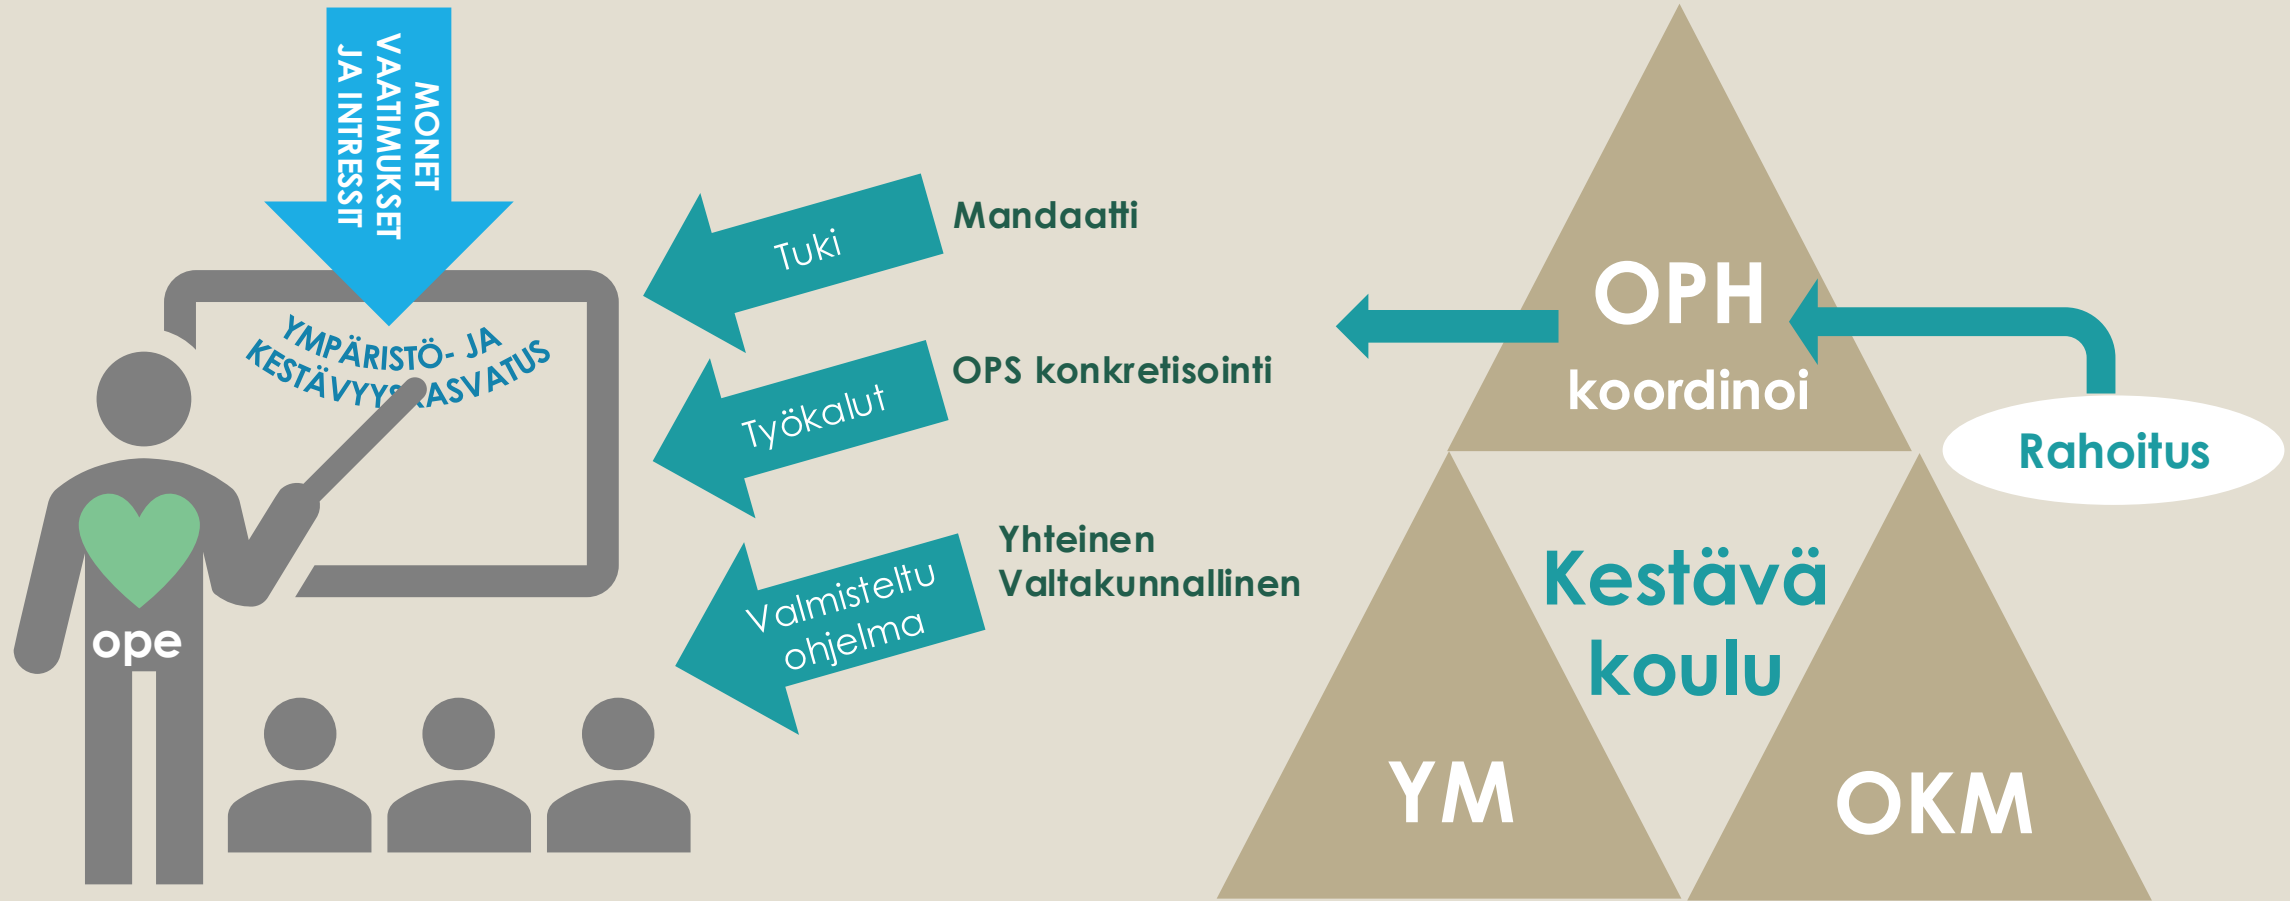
MONET VAATIMUKSET JA INTRESSIT

YMPÄRISTÖ- JA KESTÄVYYSKASVATUS

ope

Tuki

Mandaatti

Työkalut

OPS konkretisointi

Valmisteltu ohjelma

Yhteinen Valtakunnallinen

OPH koordinoi

Rahoitus

Kestävä koulu

YM

OKM